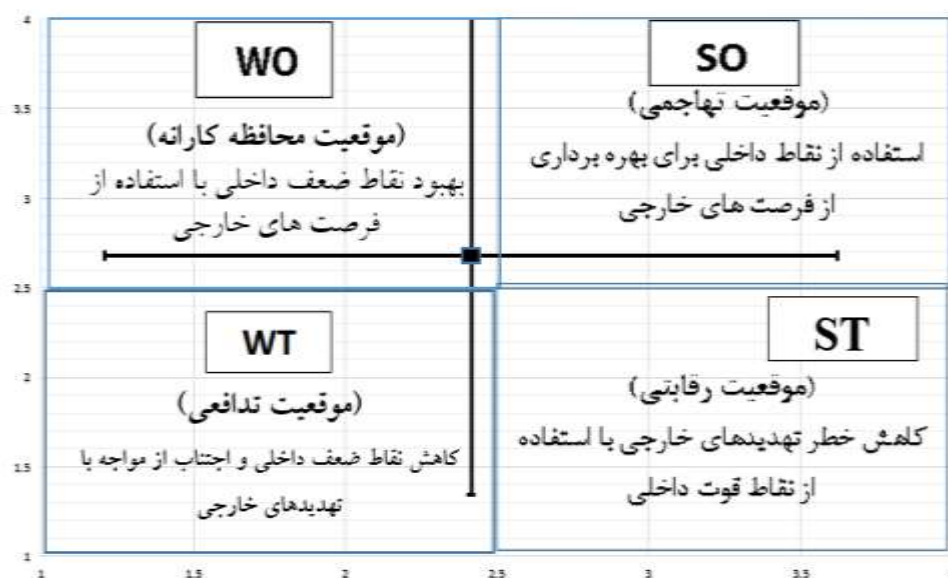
4

3.5

3

2.5

2

1.5

1

WO

(موقعیت محافظه کارانه)

بهبود نقاط ضعف داخلی با استفاده از فرصت های خارجی

SO

(موقعیت تهاجمی)

استفاده از نقاط داخلی برای بهره برداری از فرصت های خارجی

WT

(موقعیت تدافعی)

کاهش نقاط ضعف داخلی و اجتناب از مواجه با تهدیدهای خارجی

ST

(موقعیت رقابتی)

کاهش خطر تهدیدهای خارجی با استفاده از نقاط قوت داخلی

1 1.5 2 2.5 3 3.5